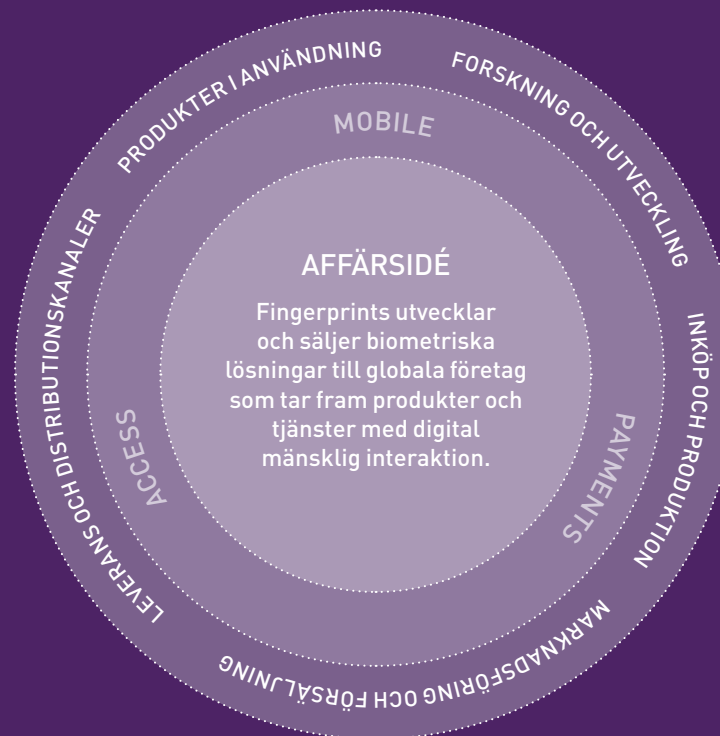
PRODUKTER I ANVÄNDNING

FORSKNING OCH UTVECKLING

INKÖP OCH PRODUKTION

MARKNADSFÖRING OCH FÖRSÄLJNING

LEVERANS OCH DISTRIBUTIONSKANALER

MOBILE

PAYMENTS

ACCESS

AFFÄRSIDÉ

Fingerprints utvecklar och säljer biometriska lösningar till globala företag som tar fram produkter och tjänster med digital mänsklig interaktion.